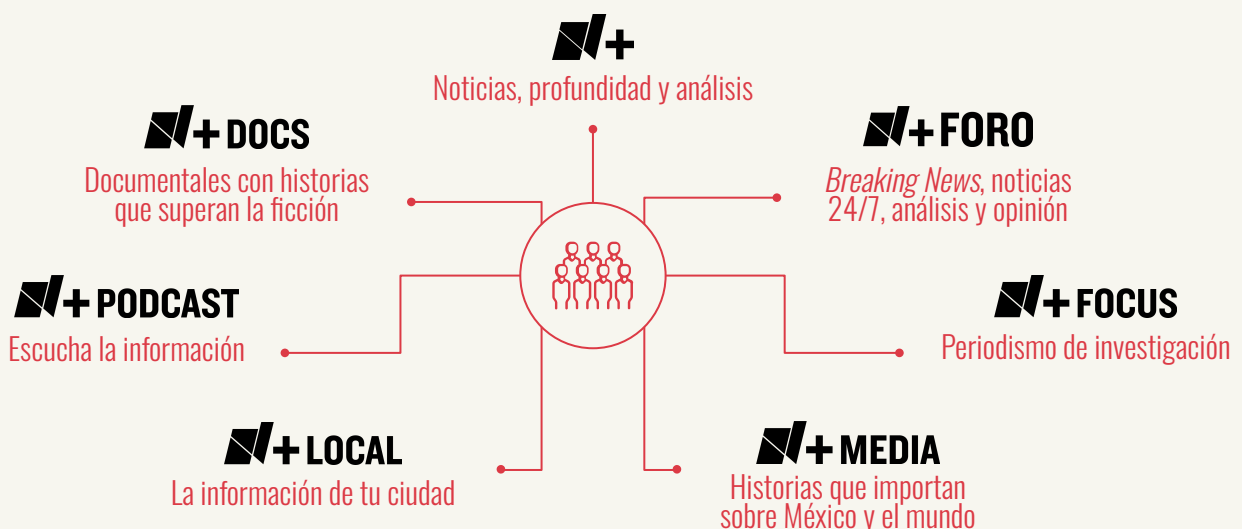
N+
Noticias, profundidad y análisis

N+ DOCS
Documentales con historias que superan la ficción

N+ FORO
*Breaking News*, noticias 24/7, análisis y opinión

N+ PODCAST
Escucha la información

N+ FOCUS
Periodismo de investigación

N+ LOCAL
La información de tu ciudad

N+ MEDIA
Historias que importan sobre México y el mundo